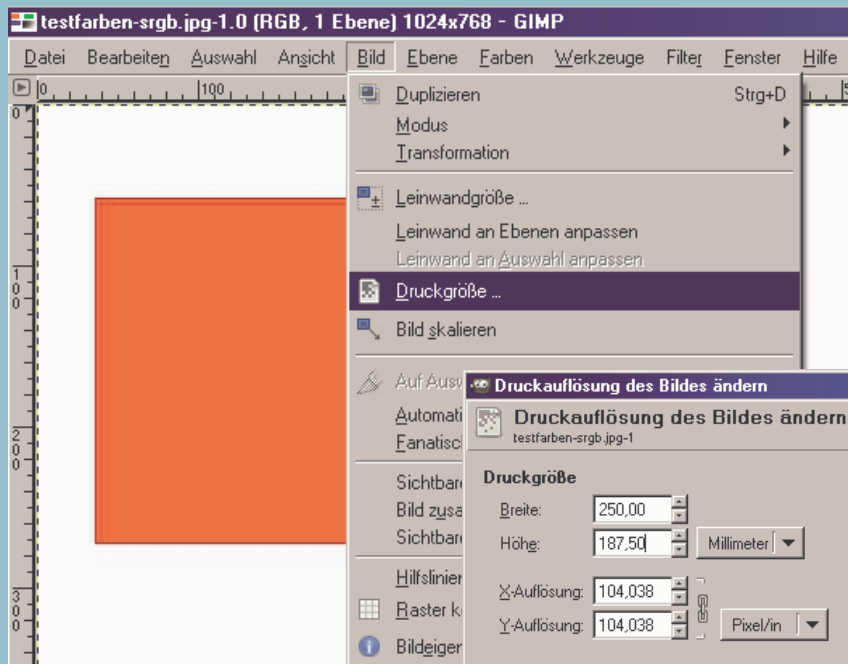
testfarben-srgb.jpg-1.0 (RGB, 1 Ebene) 1024x768 - GIMP

Datei Bearbeiten Auswahl Ansicht Bild Ebene Farben Werkzeuge Filter Fenster Hilfe

0 100

Duplizieren Strg+D
Modus
Transformation
Leinwandgröße ...
Leinwand an Ebenen anpassen
Leinwand an Auswahl anpassen
Druckgröße ...
Bild skalieren
Auf Ausw
Automati
Fanatisc
Sichtbar
Bild zusa
Sichtbar
Hilfslinie
Raster k
Bildeiger

Druckauflösung des Bildes ändern
Druckauflösung des Bildes ändern
testfarben-srgb.jpg-1
Druckgröße
Breite: 250,00
Höhe: 187,50 Millimeter
X-Auflösung: 104,038
Y-Auflösung: 104,038 Pixel/in